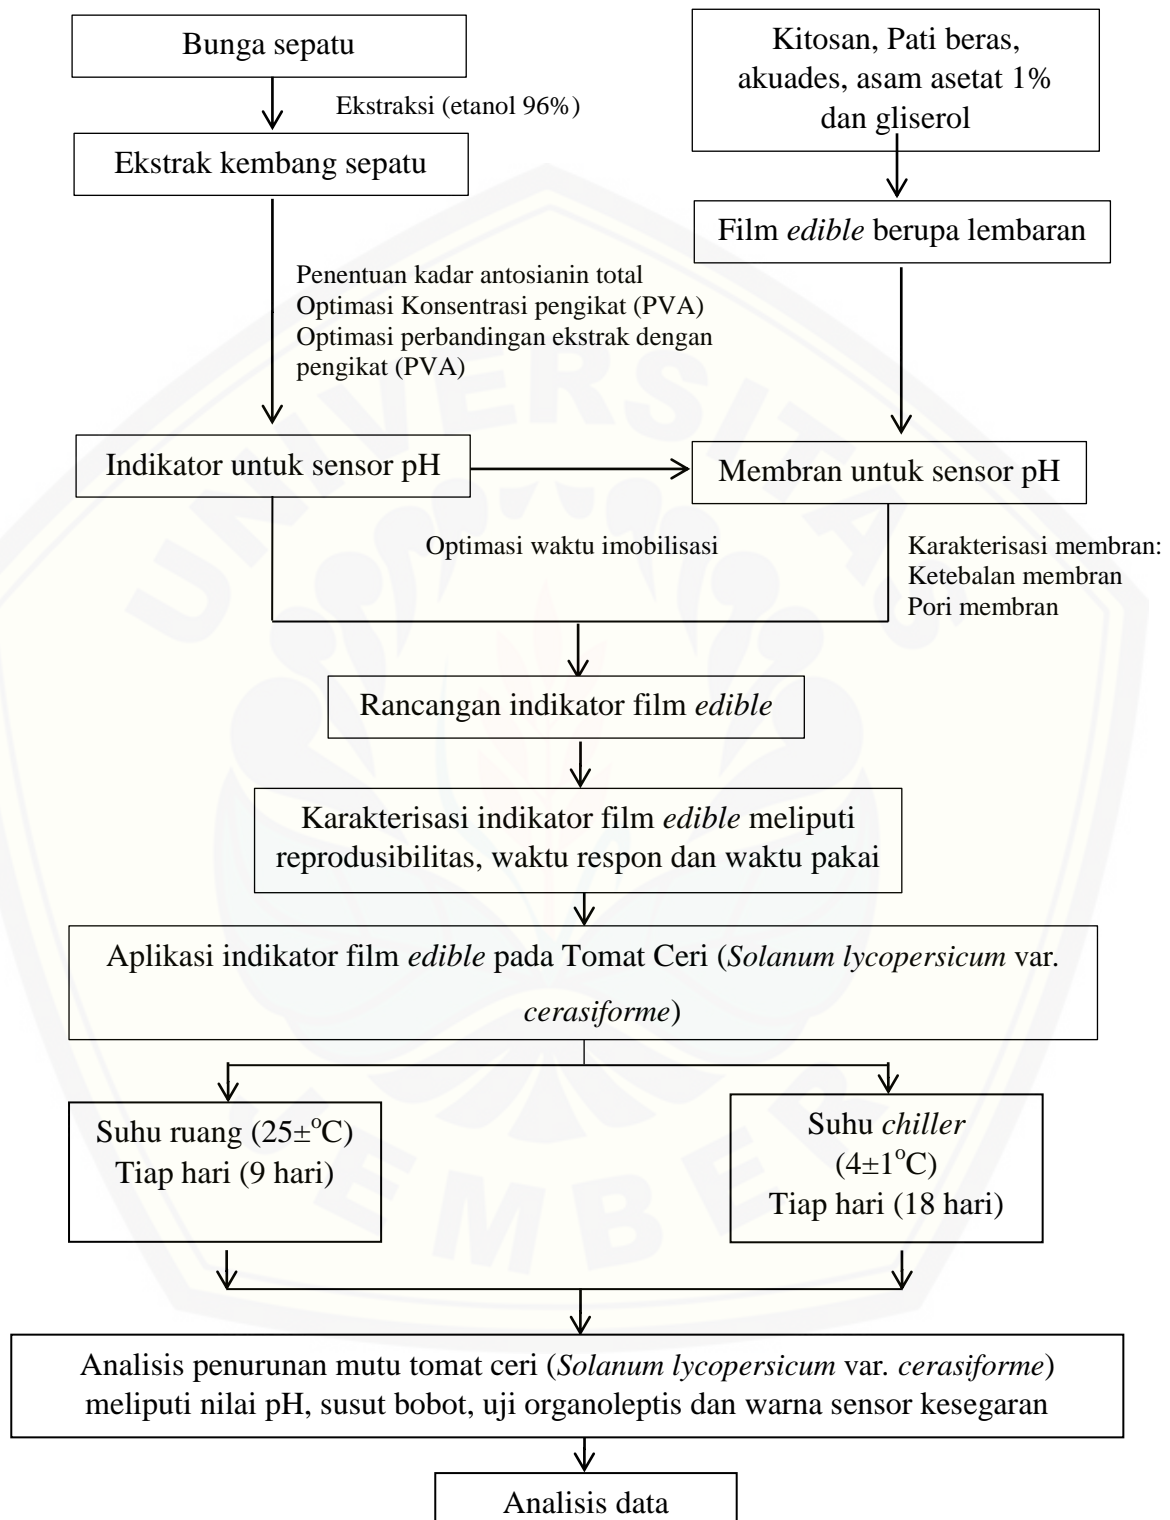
Bunga sepatu

Ekstraksi (etanol 96%)

Ekstrak kembang sepatu

Kitosan, Pati beras, akuades, asam asetat 1% dan gliserol

Film *edible* berupa lembaran

Penentuan kadar antosianin total
Optimasi Konsentrasi pengikat (PVA)
Optimasi perbandingan ekstrak dengan pengikat (PVA)

Indikator untuk sensor pH

Membran untuk sensor pH

Optimasi waktu imobilisasi

Karakterisasi membran:
Ketebalan membran
Pori membran

Rancangan indikator film *edible*

Karakterisasi indikator film *edible* meliputi reprodusibilitas, waktu respon dan waktu pakai

Aplikasi indikator film *edible* pada Tomat Ceri (*Solanum lycopersicum* var. *cerasiforme*)

Suhu ruang ($25\pm^{o}C$)
Tiap hari (9 hari)

Suhu *chiller* ($4\pm1^{o}C$)
Tiap hari (18 hari)

Analisis penurunan mutu tomat ceri (*Solanum lycopersicum* var. *cerasiforme*) meliputi nilai pH, susut bobot, uji organoleptis dan warna sensor kesegaran

Analisis data